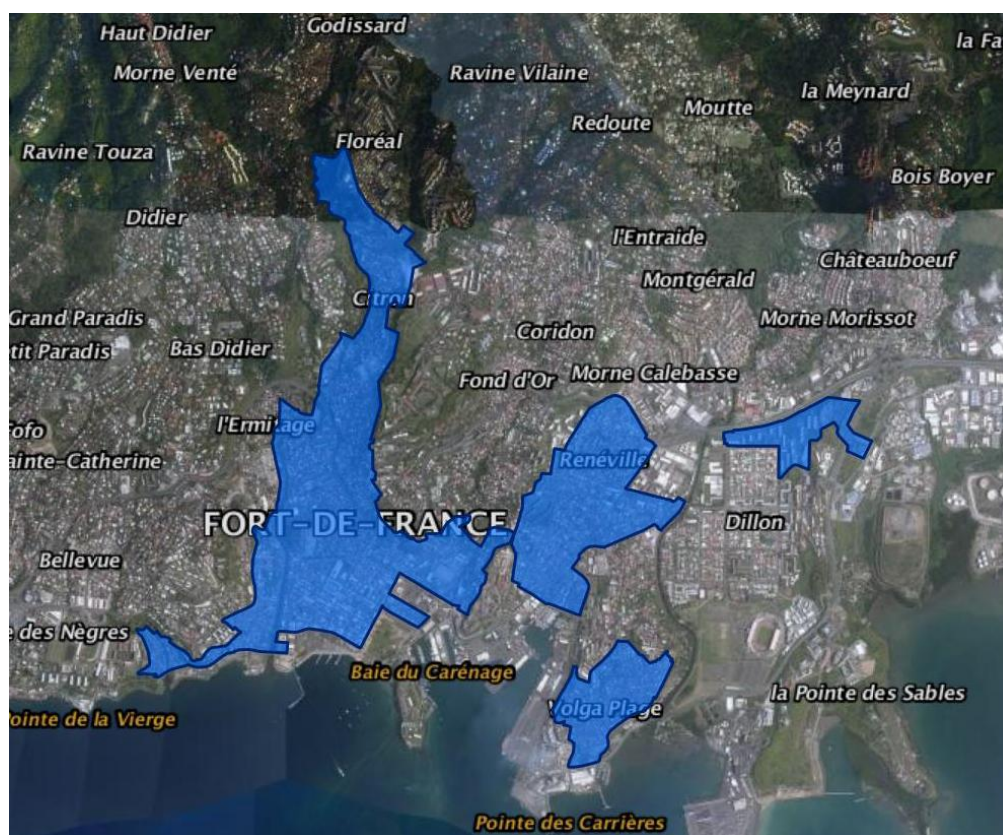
Haut Didier
Godissard
la Fa
Morne Venté
Ravine Vilaine
Moutte
la Meynard
Redoute
Floréal
Ravine Touza
Bois Boyer
Didier
l'Entraide
Châteauboeuf
Montgérald
Citron
Grand Paradis
Morne Morissot
tit Paradis
Bas Didier
Coridon
Fond d'Or
Morne Calebasse
ofo
l'Ermitage
ainte-Catherine
Renéville
FORT-DE-FRANCE
Dillon
Bellevue
e des Nègres
Baie du Carénage
la Pointe des Sables
Volga Plage
ointe de la Vierge
Pointe des Carrières